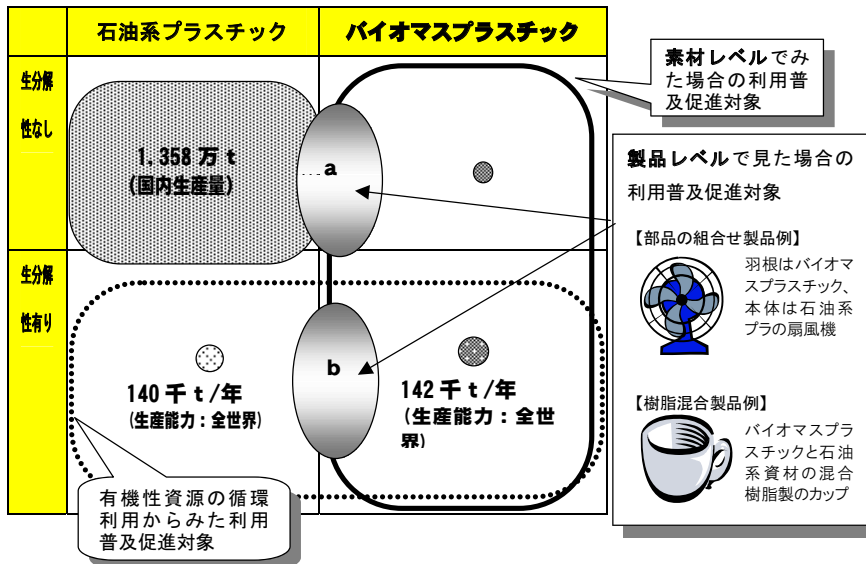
| | 石油系プラスチック | バイオマスプラスチック |
|---|---|---|
| 生分解性なし | 1,358 万 t (国内生産量) | |
| 生分解性有り | 140 千 t /年 (生産能力：全世界) | 142 千 t /年 (生産能力：全世界) |

a

b

素材レベルでみた場合の利用普及促進対象

製品レベルで見た場合の利用普及促進対象

【部品の組合せ製品例】

羽根はバイオマスプラスチック、本体は石油系プラの扇風機

【樹脂混合製品例】

バイオマスプラスチックと石油系資材の混合樹脂製のカップ

有機性資源の循環利用からみた利用普及促進対象